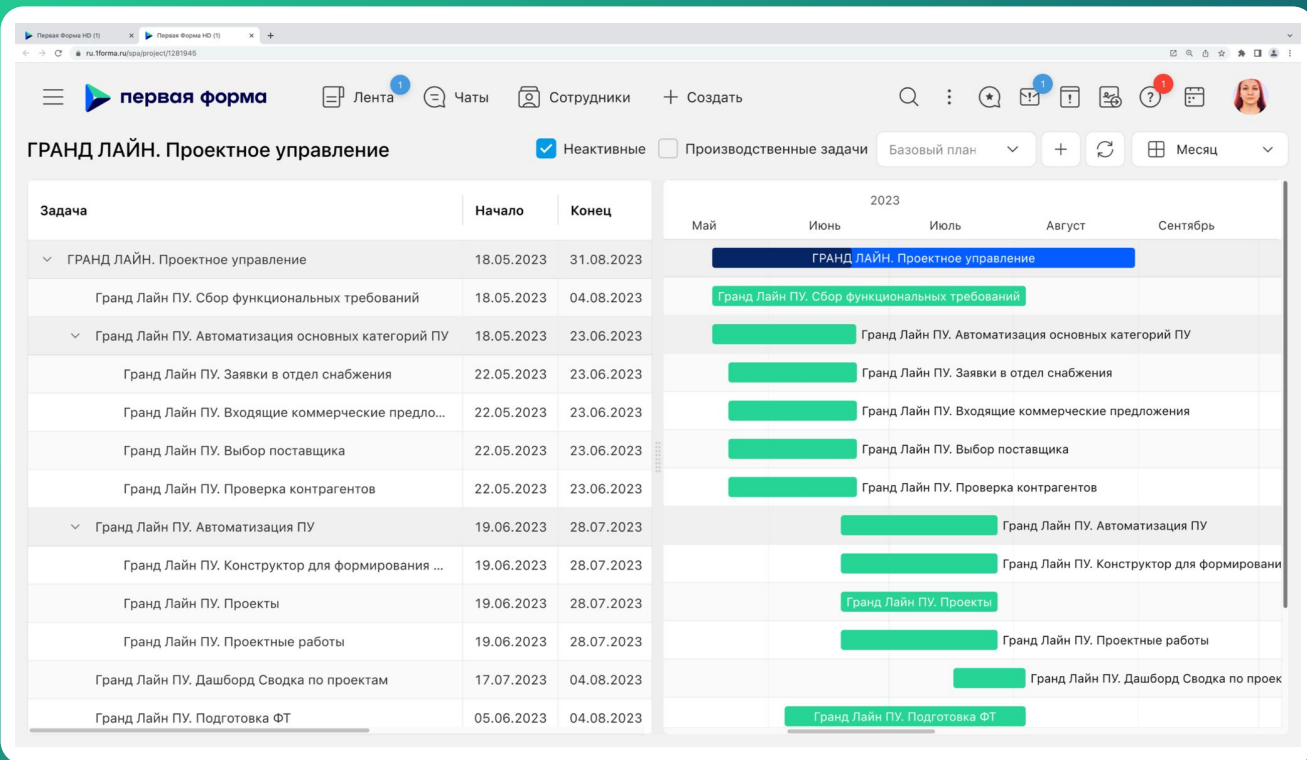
Первая Форма HD (1) × Первая Форма HD (1) × +

ru.1forma.ru/spa/project/1281945

первая форма Лента 1 Чаты Сотрудники + Создать 1 1

ГРАНД ЛАЙН. Проектное управление

Неактивные Производственные задачи Базовый план + Месяц

| Задача | Начало | Конец |
|---|---|---|
| ГРАНД ЛАЙН. Проектное управление | 18.05.2023 | 31.08.2023 |
| Гранд Лайн ПУ. Сбор функциональных требований | 18.05.2023 | 04.08.2023 |
| Гранд Лайн ПУ. Автоматизация основных категорий ПУ | 18.05.2023 | 23.06.2023 |
| Гранд Лайн ПУ. Заявки в отдел снабжения | 22.05.2023 | 23.06.2023 |
| Гранд Лайн ПУ. Входящие коммерческие предло... | 22.05.2023 | 23.06.2023 |
| Гранд Лайн ПУ. Выбор поставщика | 22.05.2023 | 23.06.2023 |
| Гранд Лайн ПУ. Проверка контрагентов | 22.05.2023 | 23.06.2023 |
| Гранд Лайн ПУ. Автоматизация ПУ | 19.06.2023 | 28.07.2023 |
| Гранд Лайн ПУ. Конструктор для формирования ... | 19.06.2023 | 28.07.2023 |
| Гранд Лайн ПУ. Проекты | 19.06.2023 | 28.07.2023 |
| Гранд Лайн ПУ. Проектные работы | 19.06.2023 | 28.07.2023 |
| Гранд Лайн ПУ. Дашборд Сводка по проектам | 17.07.2023 | 04.08.2023 |
| Гранд Лайн ПУ. Подготовка ФТ | 05.06.2023 | 04.08.2023 |

2023
Май Июнь Июль Август Сентябрь

ГРАНД ЛАЙН. Проектное управление
Гранд Лайн ПУ. Сбор функциональных требований
Гранд Лайн ПУ. Автоматизация основных категорий ПУ
Гранд Лайн ПУ. Заявки в отдел снабжения
Гранд Лайн ПУ. Входящие коммерческие предложения
Гранд Лайн ПУ. Выбор поставщика
Гранд Лайн ПУ. Проверка контрагентов
Гранд Лайн ПУ. Автоматизация ПУ
Гранд Лайн ПУ. Конструктор для формировани
Гранд Лайн ПУ. Проекты
Гранд Лайн ПУ. Проектные работы
Гранд Лайн ПУ. Дашборд Сводка по проек
Гранд Лайн ПУ. Подготовка ФТ